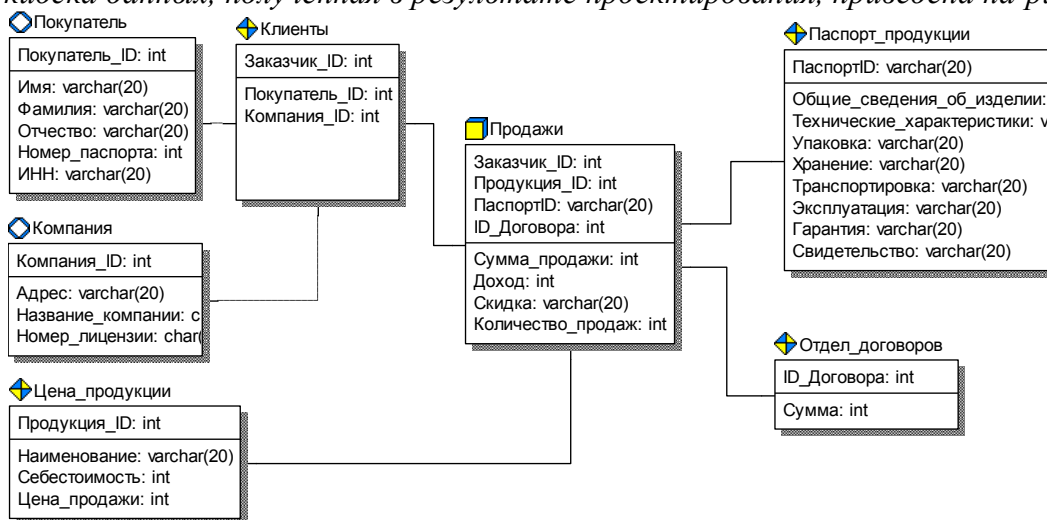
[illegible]кадека данных, полученная в результате проектирования, приведена на р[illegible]

Покупатель

Покупатель_ID: int

Имя: varchar(20)
Фамилия: varchar(20)
Отчество: varchar(20)
Номер_паспорта: int
ИНН: varchar(20)

Клиенты

Заказчик_ID: int

Покупатель_ID: int
Компания_ID: int

Компания

Компания_ID: int

Адрес: varchar(20)
Название_компании: c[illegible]
Номер_лицензии: char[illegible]

Продажи

Заказчик_ID: int
Продукция_ID: int
ПаспортID: varchar(20)
ID_Договора: int

Сумма_продажи: int
Доход: int
Скидка: varchar(20)
Количество_продаж: int

Паспорт_продукции

ПаспортID: varchar(20)

Общие_сведения_об_изделии: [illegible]
Технические_характеристики: v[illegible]
Упаковка: varchar(20)
Хранение: varchar(20)
Транспортировка: varchar(20)
Эксплуатация: varchar(20)
Гарантия: varchar(20)
Свидетельство: varchar(20)

Отдел_договоров

ID_Договора: int

Сумма: int

Цена_продукции

Продукция_ID: int

Наименование: varchar(20)
Себестоимость: int
Цена_продажи: int